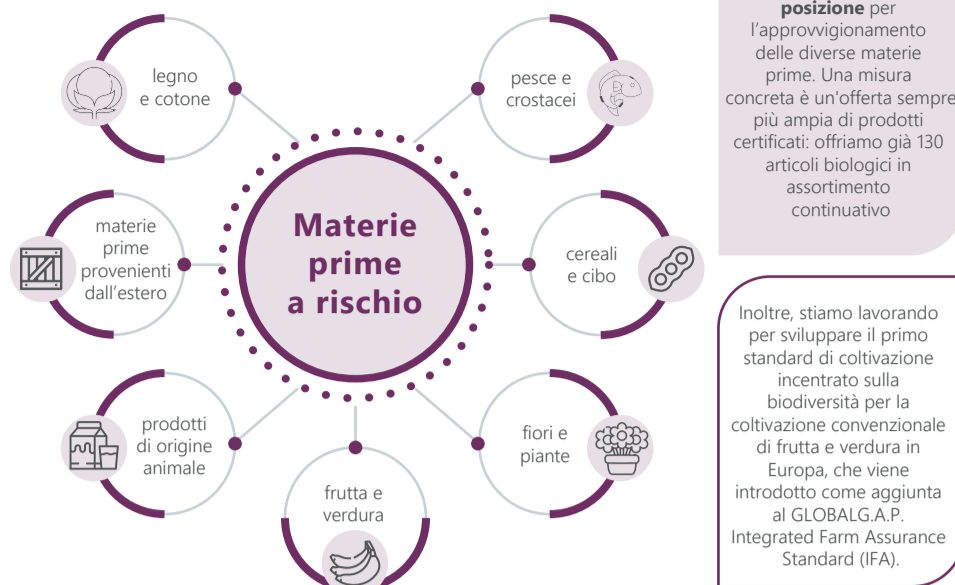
legno e cotone

pesce e crostacei

materie prime provenienti dall'estero

Materie prime a rischio

cereali e cibo

prodotti di origine animale

fiori e piante

frutta e verdura

**posizione** per l'approvvigionamento delle diverse materie prime. Una misura concreta è un'offerta sempre più ampia di prodotti certificati: offriamo già 130 articoli biologici in assortimento continuativo

Inoltre, stiamo lavorando per sviluppare il primo standard di coltivazione incentrato sulla biodiversità per la coltivazione convenzionale di frutta e verdura in Europa, che viene introdotto come aggiunta al GLOBALG.A.P. Integrated Farm Assurance Standard (IFA).